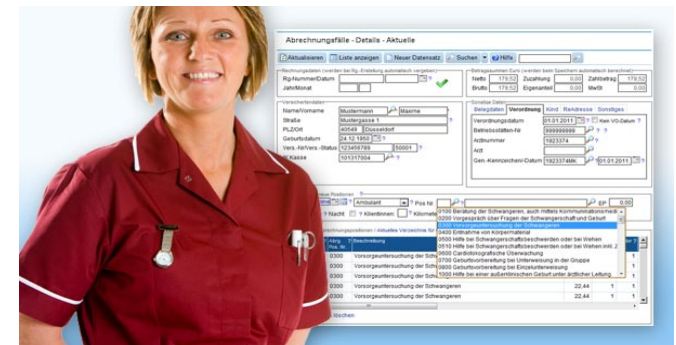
Abrechnungsfälle - Details - Aktuelle

Aktualisieren | Liste anzeigen | Neuer Datensatz | Suchen | Hilfe

Rechnungsdaten (werden bei Rg.-Erstellung automatisch vergeben)
Rg-Nummer/Datum
Jahr/Monat

Betragssummen Euro (werden beim Speichern automatisch berechnet)
Netto 179,52 Zuzahlung 0,00 Zahlbetrag 179,52
Brutto 179,52 Eigenanteil 0,00 MwSt 0,00

Versichertendaten
Name/Vorname Mustermann Maxime
Straße Mustergasse 1
PLZ/Ort 40549 Düsseldorf
Geburtsdatum 24.12.1950
Vers.-Nr/Vers.-Status 123456789 50001
IK Kasse 101317004

Sonstige Daten
Belegdaten Verordnung Kind Reihdresse Sonstiges
Verordnungsdatum 01.01.2011 Kein VO-Datum
Betriebsstätten-Nr 999999999
Arztnummer 1923374
Arzt
Gen.-Kennzeichen/-Datum 1923374MK 01.01.2011

Ambulant
Pos Nr.
EP 0,00
Nacht Klientinnen Kilometer

0100 Beratung der Schwangeren, auch mittels Kommunikationsmedi
0200 Vorgespräch über Fragen der Schwangerschaft und Geburt
0300 Vorsorgeuntersuchung der Schwangeren
0400 Entnahme von Körpermaterial
0500 Hilfe bei Schwangerschaftsbeschwerden oder bei Wehen
0510 Hilfe bei Schwangerschaftsbeschwerden oder bei Wehen inkl.
0600 Cardiotokografische Überwachung
0700 Geburtsvorbereitung bei Unterweisung in der Gruppe
0800 Geburtsvorbereitung bei Einzelunterweisung
1000 Hilfe bei einer außerklinischen Geburt unter ärztlicher Leitung

Abrg. Pos.-Nr. | Beschreibung
0300 Vorsorgeuntersuchung der Schwangeren
0300 Vorsorgeuntersuchung der Schwangeren
0300 Vorsorgeuntersuchung der Schwangeren
0300 Vorsorgeuntersuchung der Schwangeren 22,44 1
0300 Vorsorgeuntersuchung der Schwangeren 22,44 1

löschen